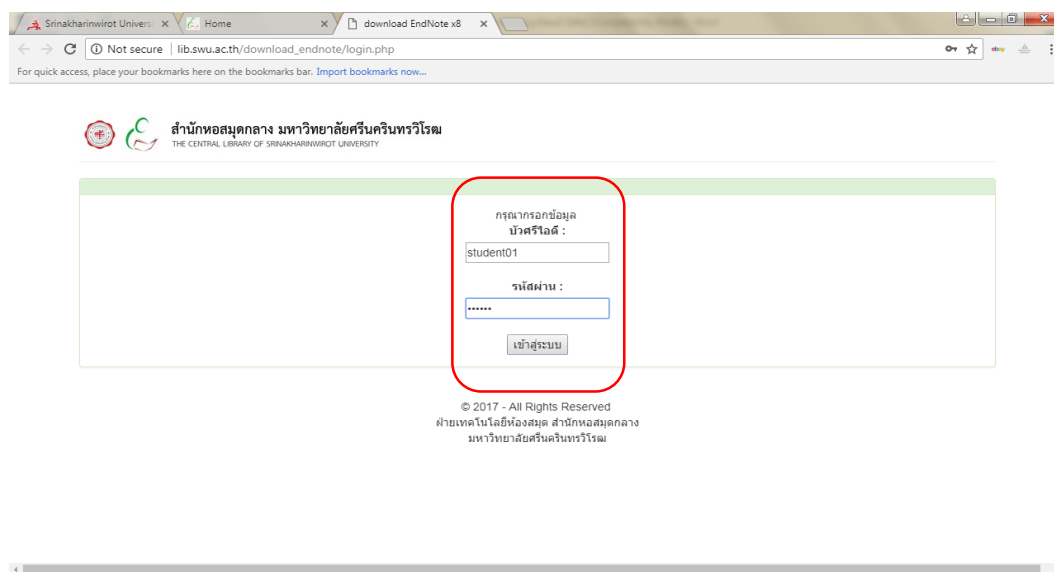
Srinakharinwirot Univers ×
Home ×
download EndNote x8 ×

Not secure | lib.swu.ac.th/download_endnote/login.php

For quick access, place your bookmarks here on the bookmarks bar. Import bookmarks now...

สำนักหอสมุดกลาง มหาวิทยาลัยศรีนครินทรวิโรฒ
THE CENTRAL LIBRARY OF SRINAKHARINWIROT UNIVERSITY

กรุณากรอกข้อมูล
บัวศรีไอดี :
student01
รหัสผ่าน :
••••••
เข้าสู่ระบบ

© 2017 - All Rights Reserved
ฝ่ายเทคโนโลยีห้องสมุด สำนักหอสมุดกลาง
มหาวิทยาลัยศรีนครินทรวิโรฒ